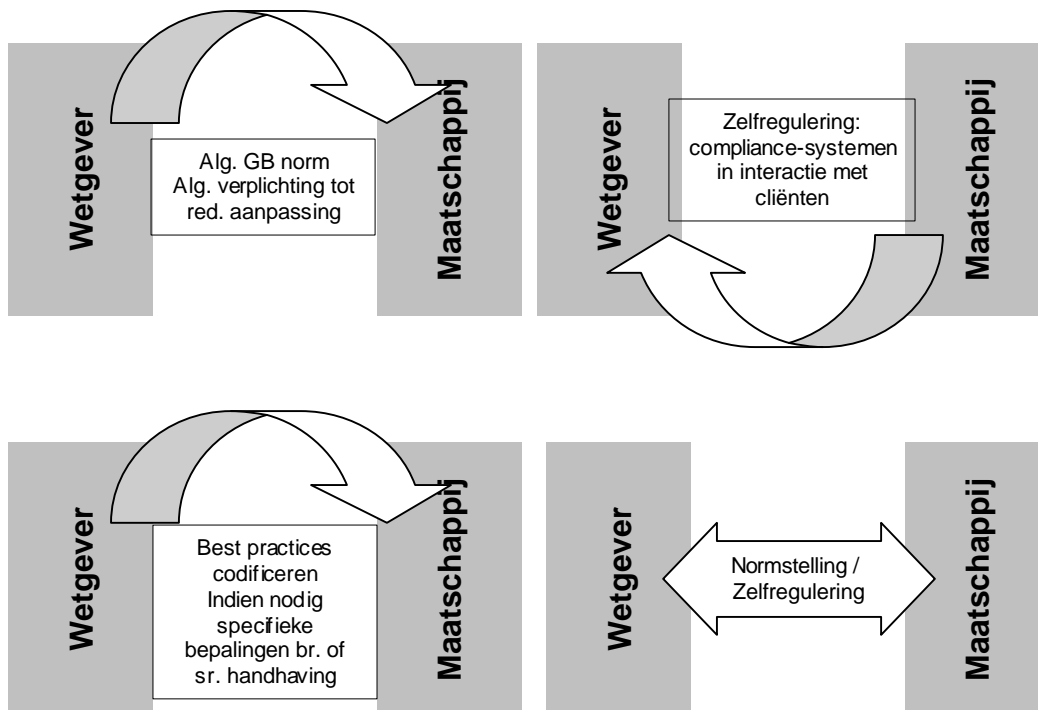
Wetgever

Alg. GB norm
Alg. verplichting tot red. aanpassing

Maatschappij

Wetgever

Zelfregulering: compliance-systemen in interactie met cliënten

Maatschappij

Wetgever

Best practices codificeren
Indien nodig specifieke bepalingen br. of sr. handhaving

Maatschappij

Wetgever

Normstelling / Zelfregulering

Maatschappij